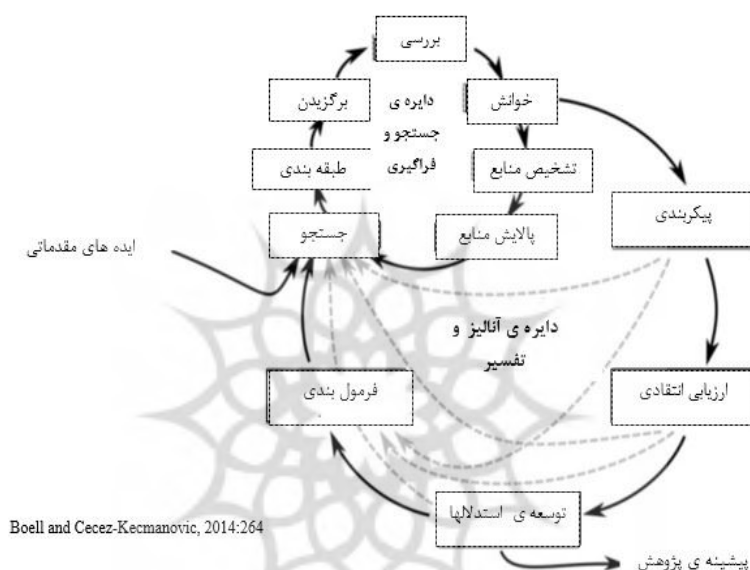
بررسی

خوانش

برگزیدن

دایره ی جستجو و فراگیری

تشخیص منابع

طبقه بندی

پیکربندی

پالایش منابع

جستجو

ایده های مقدماتی

دایره ی آنالیز و تفسیر

فرمول بندی

ارزیابی انتقادی

Boell and Cecez-Kecmanovic, 2014:264

توسعه ی استدلالها

پیشینه ی پژوهش